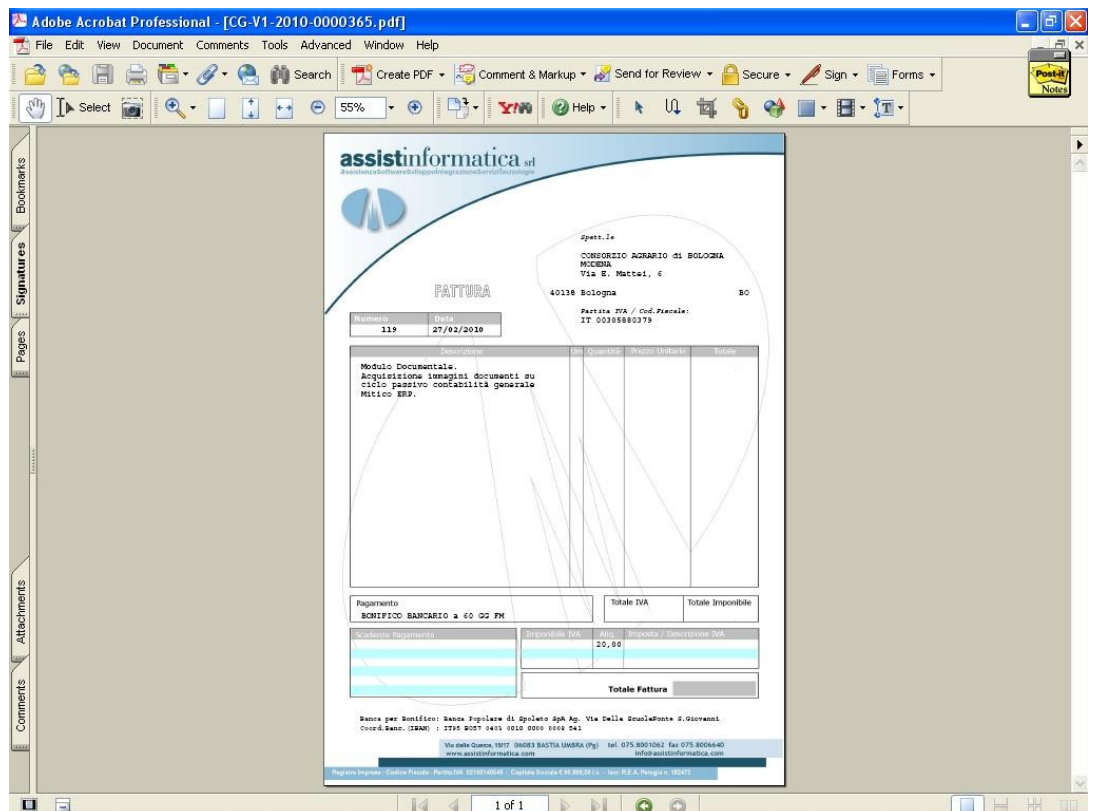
Adobe Acrobat Professional - [CG-V1-2010-0000365.pdf]

File Edit View Document Comments Tools Advanced Window Help

Search | Create PDF | Comment & Markup | Send for Review | Secure | Sign | Forms

Select | 55% | Help

Post-it Notes

Bookmarks | Signatures | Pages | Attachments | Comments

assistinformatica srl
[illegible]

Spett.le

CONSORZIO AGRARIO di BOLOGNA
MODENA
Via E. Mattei, 6

FATTURA

40138 Bologna BO

Partita IVA / Cod.Fiscale:
IT 00305880379

| Numero | Data |
|---|---|
| 119 | 27/02/2010 |

| Descrizione | Um | Quantità | Prezzo Unitario | Totale |
|---|---|---|---|---|
| Modulo Documentale. Acquisizione immagini documenti su ciclo passivo contabilità generale Mitico ERP. | | | | |

Pagamento
BONIFICO BANCARIO a 60 GG FM

Totale IVA | Totale Imponibile

| Scadenze Pagamento |
|---|

| Imponibile IVA | Aliq. | Imposta / Descrizione IVA |
|---|---|---|
| | 20,00 | |

Totale Fattura

Banca per Bonifico: Banca Popolare di Spoleto SpA Ag. Via Delle ScuolePonte S.Giovanni
Coord.Banc. (IBAN) : IT95 B057 0403 0010 0000 0008 541

Via delle Querce, 15/17 06083 BASTIA UMBRA (Pg) tel. 075.8001062 fax 075.8006640
www.assistinformatica.com info@assistinformatica.com

Registro Imprese - Codice Fiscale - Partita IVA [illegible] - Capitale Sociale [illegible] - Iscr. R.E.A. Perugia n. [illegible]

1 of 1